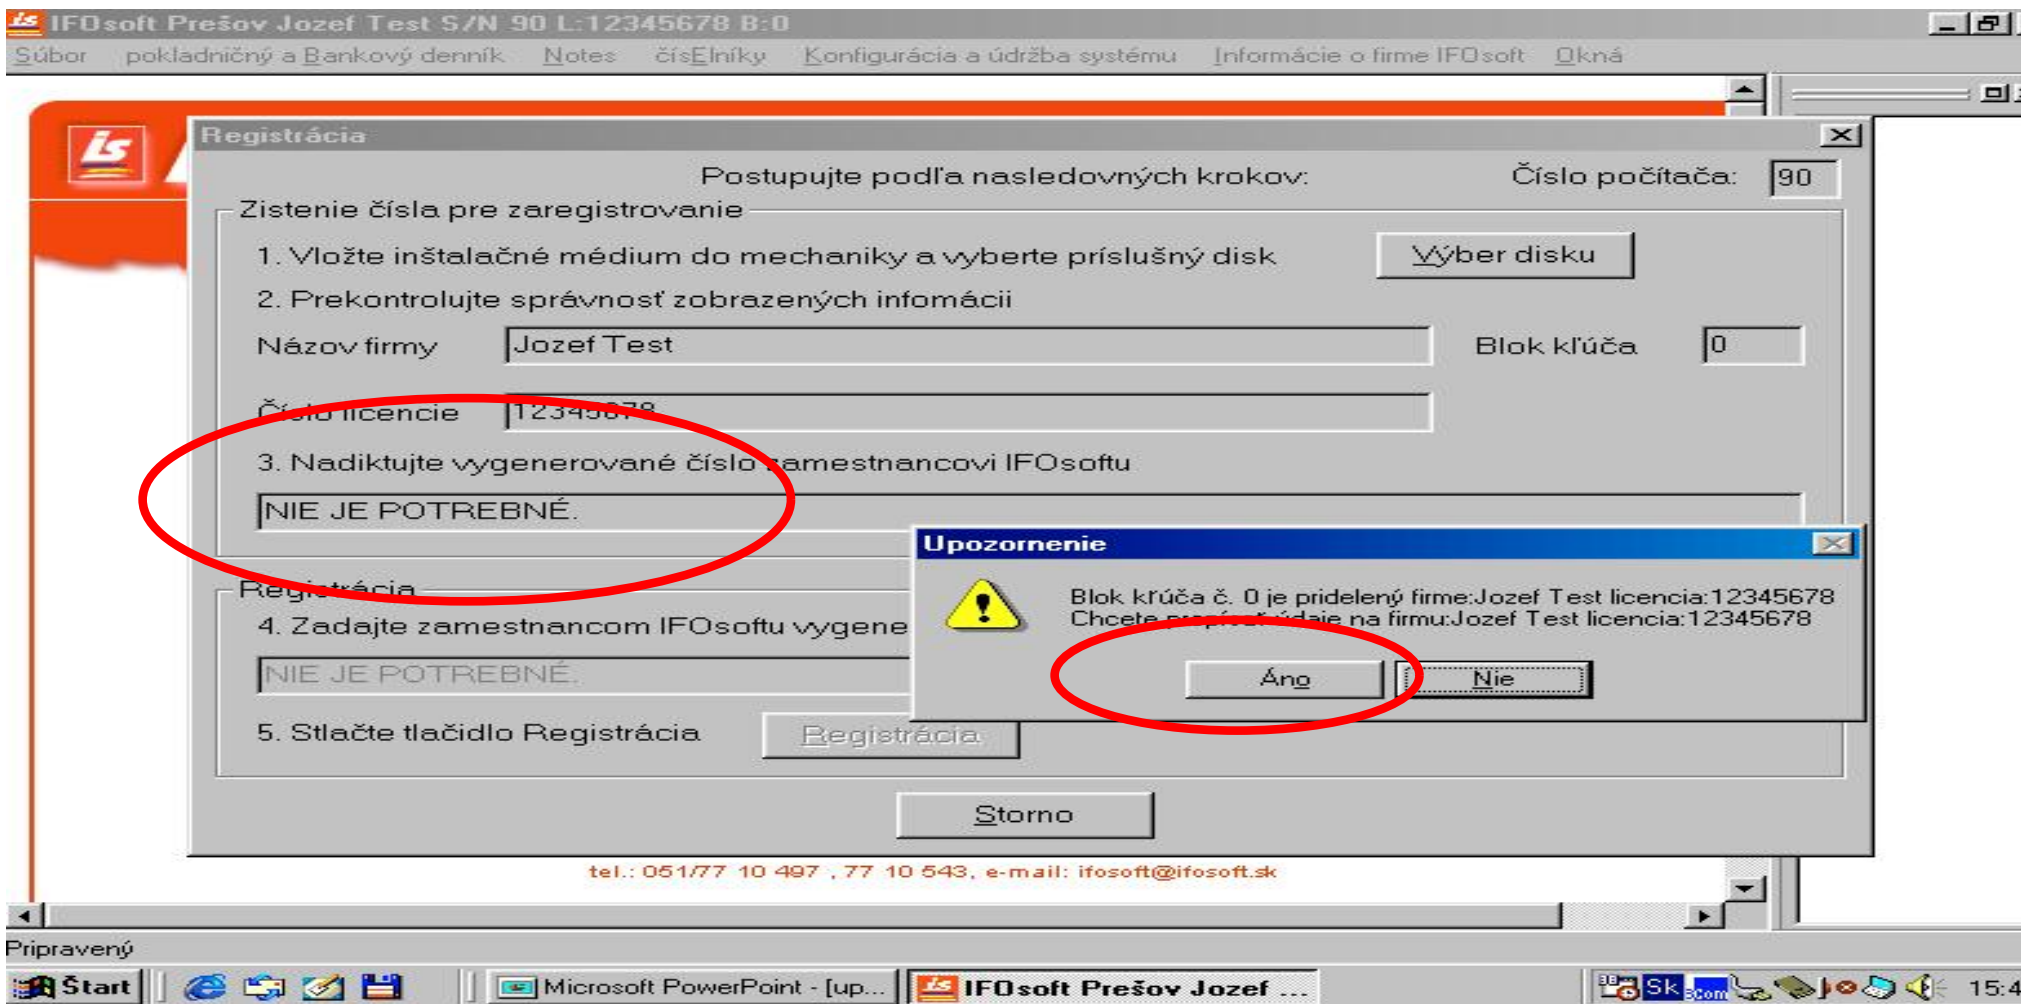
IFOsoft Prešov Jozef Test S/N 90 L:12345678 B:0

Súbor pokladničný a Bankový denník Notes čísElníky Konfigurácia a údržba systému Informácie o firme IFOsoft Okná

Registrácia

Postupujte podľa nasledovných krokov: Číslo počítača: 90

Zistenie čísla pre zaregistrovanie

1. Vložte inštalačné médium do mechaniky a vyberte príslušný disk

Výber disku

2. Prekontrolujte správnosť zobrazených infomácii

Názov firmy Jozef Test Blok kľúča 0

Číslo licencie 12345678

3. Nadiktujte vygenerované číslo zamestnancovi IFOsoftu

NIE JE POTREBNÉ.

Registrácia

4. Zadajte zamestnancom IFOsoftu vygene

NIE JE POTREBNÉ.

5. Stlačte tlačidlo Registrácia Registrácia

Storno

Upozornenie

Blok kľúča č. 0 je pridelený firme:Jozef Test licencia:12345678
Chcete prepísať údaje na firmu:Jozef Test licencia:12345678

Áno Nie

tel.: 051/77 10 497 , 77 10 543, e-mail: ifosoft@ifosoft.sk

Pripravený

Štart Microsoft PowerPoint - [up... IFOsoft Prešov Jozef ... Sk 15:4